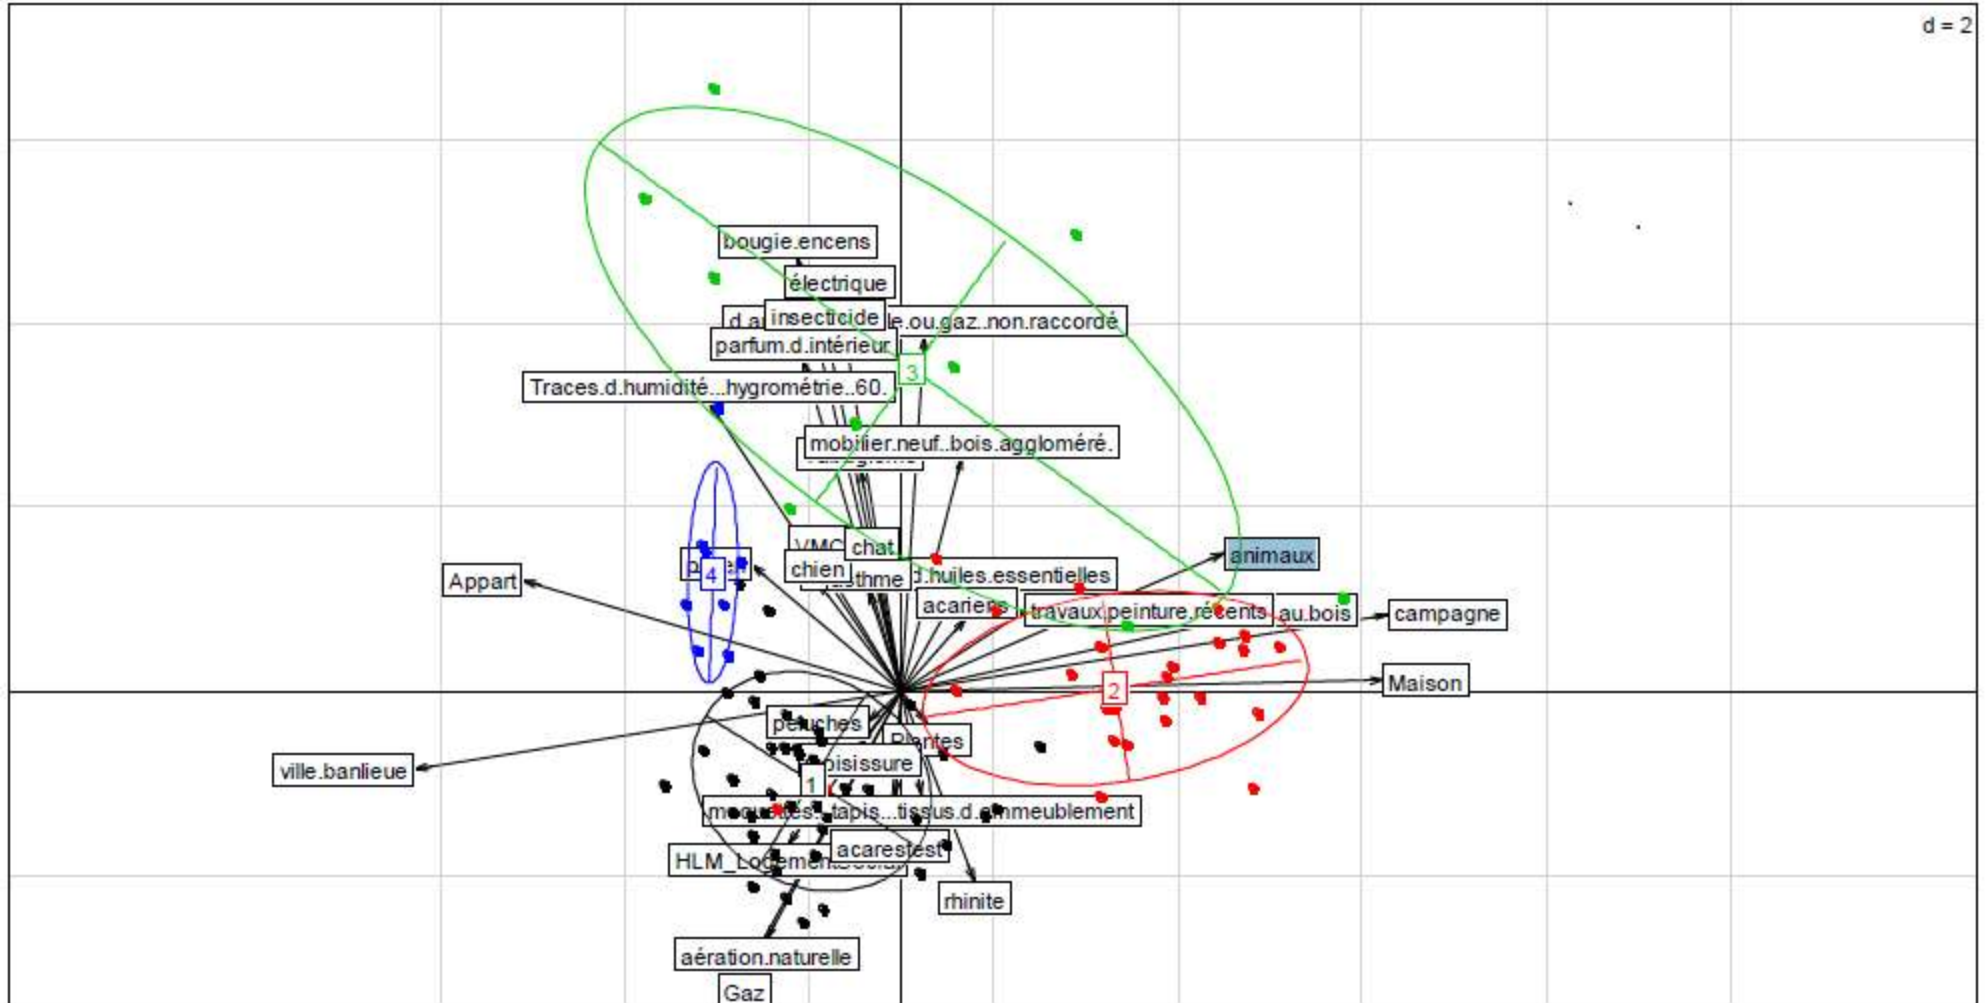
d = 2

bougie.encens
électrique
d.a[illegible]
insecticide
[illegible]e.ou.gaz..non.raccordé
parfum.d.intérieur
3
Traces.d.humidité...hygrométrie..60.
mobilier.neuf..bois.aggloméré.
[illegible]
VMC
chat
animaux
4
Appart
chien
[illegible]thme
d.huiles.essentielles
acariens
travaux.peinture.récents
au.bois
campagne
2
Maison
peluches
Plantes
ville.banlieue
moisissure
1
moquettes..tapis...tissus.d.ameublement
acarestest
HLM_Logement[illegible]
rhinite
aération.naturelle
Gaz